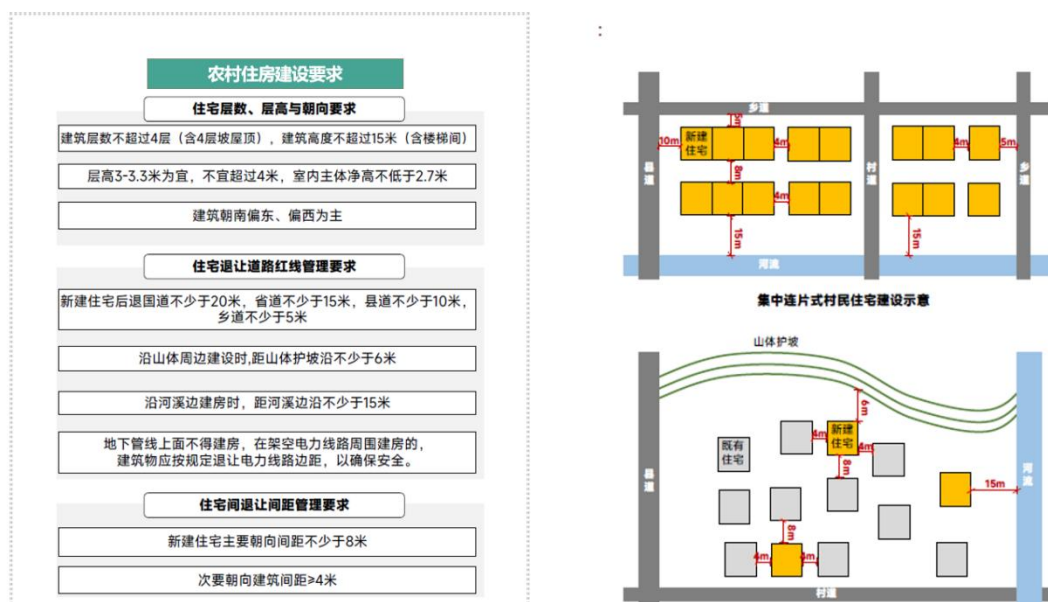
农村住房建设要求

住宅层数、层高与朝向要求

建筑层数不超过4层（含4层坡屋顶），建筑高度不超过15米（含楼梯间）

层高3-3.3米为宜，不宜超过4米，室内主体净高不低于2.7米

建筑朝南偏东、偏西为主

住宅退让道路红线管理要求

新建住宅后退国道不少于20米，省道不少于15米，县道不少于10米，乡道不少于5米

沿山体周边建设时,距山体护坡沿不少于6米

沿河溪边建房时，距河溪边沿不少于15米

地下管线上面不得建房，在架空电力线路周围建房的，建筑物应按规定退让电力线路边距，以确保安全。

住宅间退让间距管理要求

新建住宅主要朝向间距不少于8米

次要朝向建筑间距≥4米

:

乡道
5m
10m
新建住宅
4m
4m
5m
县道
村道
乡道
8m
4m
15m
15m
河流

集中连片式村民住宅建设示意

山体护坡
6m
4m
新建住宅
4m
既有住宅
8m
县道
河流
15m
8m
4m
4m
村道